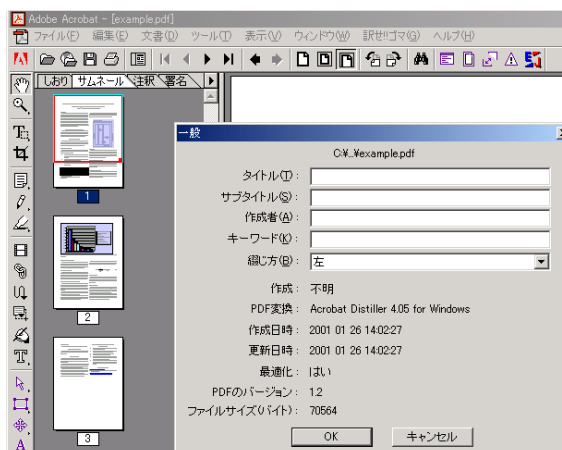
Adobe Acrobat – [example.pdf]

ファイル(F) 編集(E) 文書(D) ツール(T) 表示(V) ウィンドウ(W) 訳せ!!ゴマ(G) ヘルプ(H)

しおり サムネール 注釈 署名

1

2

3

一般

C:¥...¥example.pdf

タイトル(T):

サブタイトル(S):

作成者(A):

キーワード(K):

綴じ方(B): 左

作成: 不明

PDF変換: Acrobat Distiller 4.05 for Windows

作成日時: 2001 01 26 14:02:27

更新日時: 2001 01 26 14:02:27

最適化: はい

PDFのバージョン: 1.2

ファイルサイズ(バイト): 70564

OK

キャンセル